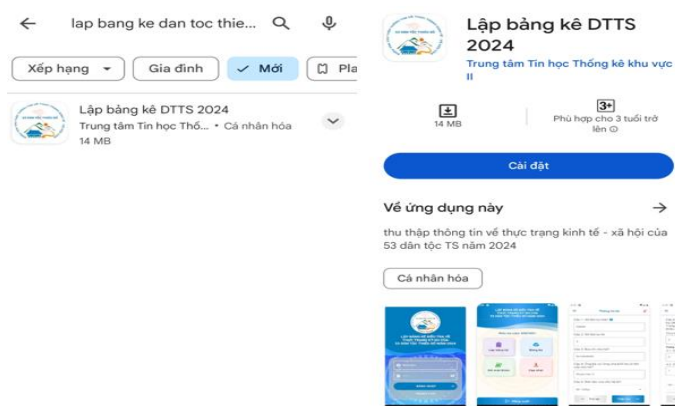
lap bang ke dan toc thie...

Xếp hạng ▾ Gia đình ✓ Mới Pla

Lập bảng kê DTTS 2024
Trung tâm Tin học Thố... • Cá nhân hóa
14 MB

Lập bảng kê DTTS 2024
Trung tâm Tin học Thống kê khu vực II

14 MB
3+
Phù hợp cho 3 tuổi trở lên ⓘ

Cài đặt

Về ứng dụng này →

thu thập thông tin về thực trạng kinh tế - xã hội của 53 dân tộc TS năm 2024

Cá nhân hóa